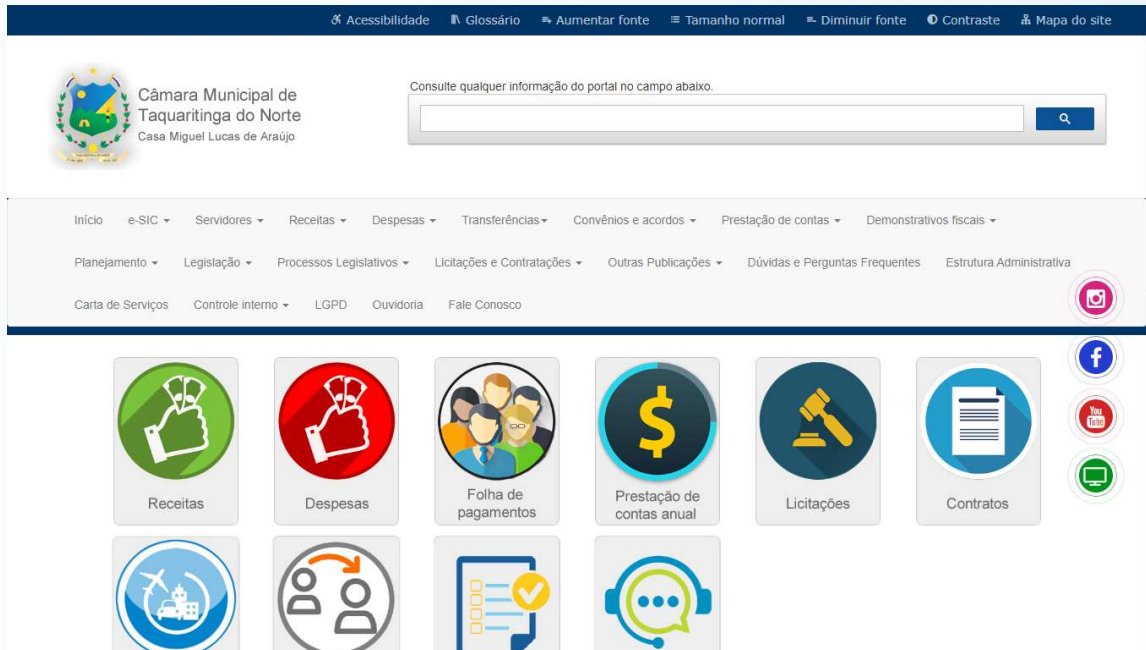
Acessibilidade Glossário Aumentar fonte Tamanho normal Diminuir fonte Contraste Mapa do site

Câmara Municipal de Taquaritinga do Norte
Casa Miguel Lucas de Araújo

Consulte qualquer informação do portal no campo abaixo.

Início e-SIC Servidores Receitas Despesas Transferências Convênios e acordos Prestação de contas Demonstrativos fiscais
Planejamento Legislação Processos Legislativos Licitações e Contratações Outras Publicações Dúvidas e Perguntas Frequentes Estrutura Administrativa
Carta de Serviços Controle interno LGPD Ouvidoria Fale Conosco

You Tube

Receitas
Despesas
Folha de pagamentos
Prestação de contas anual
Licitações
Contratos